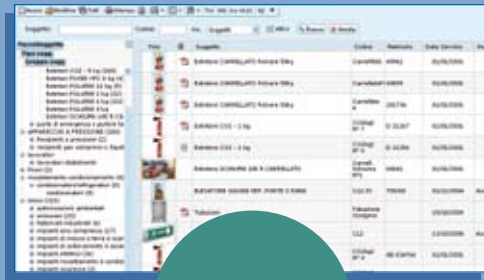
Nuovo | Modifica | Edit | Elimina

Soggetto: | Codice: | Per: Soggetti | Ricerca | Annulla

| Foto | | Soggetto | Codice | Matricola | Data Servizio |
|---|---|---|---|---|---|
| | | Estintore CARRELLATO Polvere 50kg | Carrellato | 40962 | 01/06/2006 |
| | | Estintore CARRELLATO Polvere 50kg | Carrellato | 04895 | 01/06/2006 |
| | | Estintore CARRELLATO Polvere 50kg | Carrellato | 200736 | 01/06/2006 |
| | | Estintore CO2 - 2 kg | CO2 | 15507 | 01/06/2006 |
| | | Estintore CO2 - 2 kg | CO2 | 16286 | 01/06/2006 |
| | | Estintore SCHIUMA 100 lt CARRELLATO | | 04845 | 01/06/2006 |
| | | IDRANTE | CO2 | 79989 | 01/06/2006 |
| | | Tubazioni | | | 01/06/2006 |
| | | | CO2 | | 13/06/2006 |
| | | | CO2 | 00-534756 | 01/06/2006 |
| | | | | | 01/06/2006 |